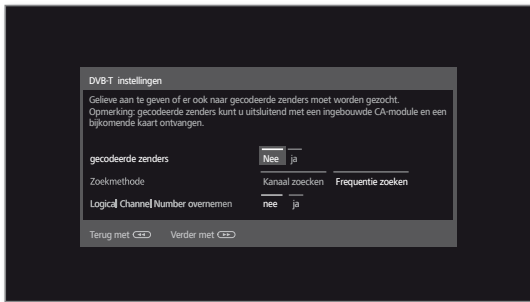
DVB-T instellingen

Gelieve aan te geven of er ook naar gecodeerde zenders moet worden gezocht. Opmerking: gecodeerde zenders kunt u uitsluitend met een ingebouwde CA-module en een bijkomende kaart ontvangen.

gecodeerde zenders | Nee | ja

Zoekmethode | Kanaal zoecken | Frequentie zoeken

Logical Channel Number overnemen | nee | ja

Terug met | Verder met